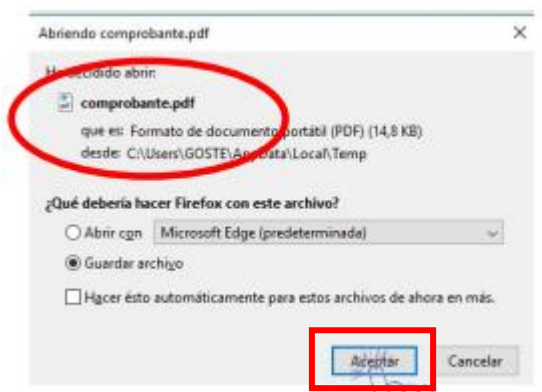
Abriendo comprobante.pdf

Ha decidido abrir:

comprobante.pdf

que es: Formato de documento portátil (PDF) (14,8 KB)

desde: C:\Users\GOSTE\AppData\Local\Temp

¿Qué debería hacer Firefox con este archivo?

Abrir con Microsoft Edge (predeterminada)

Guardar archivo

Hacer ésto automáticamente para estos archivos de ahora en más.

Aceptar Cancelar